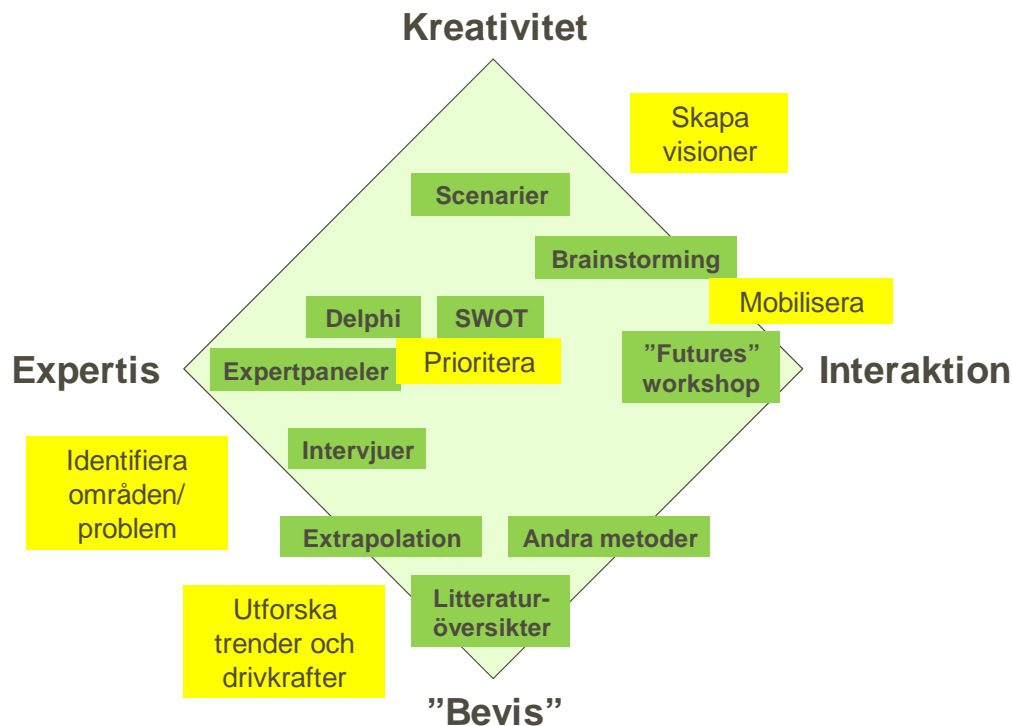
Kreativitet

Skapa visioner

Scenarier

Brainstorming

Mobilisera

Delphi

SWOT

Expertis

Expertpaneler

Prioritera

”Futures” workshop

Interaktion

Intervjuer

Identifiera områden/ problem

Extrapolation

Andra metoder

Utforska trender och drivkrafter

Litteraturöversikter

”Bevis”